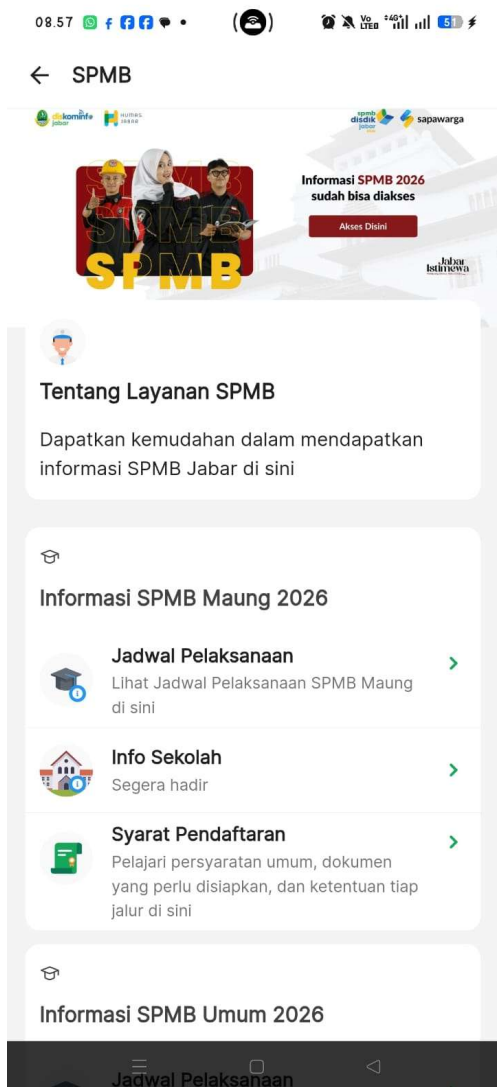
08.57 Vo LTE 4G 51

← SPMB

diskominfo jabar HUMAS JABAR spmb disdik jabar sapawarga

SPMB

Informasi SPMB 2026 sudah bisa diakses

Akses Disini

Jabar Istimewa

Tentang Layanan SPMB

Dapatkan kemudahan dalam mendapatkan informasi SPMB Jabar di sini

Informasi SPMB Maung 2026

Jadwal Pelaksanaan
Lihat Jadwal Pelaksanaan SPMB Maung di sini

Info Sekolah
Segera hadir

Syarat Pendaftaran
Pelajari persyaratan umum, dokumen yang perlu disiapkan, dan ketentuan tiap jalur di sini

Informasi SPMB Umum 2026

Jadwal Pelaksanaan